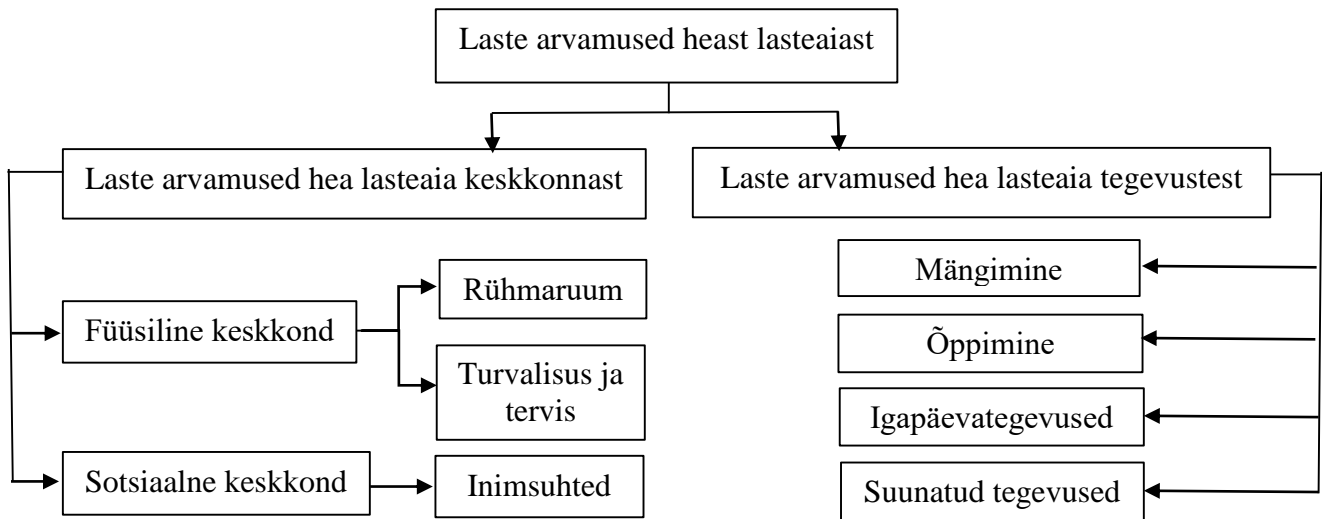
Laste arvamused heast lasteaiast

Laste arvamused hea lasteaia keskkonnast

Laste arvamused hea lasteaia tegevustest

Füüsiline keskkond

Rühmaruum

Turvalisus ja tervis

Sotsiaalne keskkond

Inimsuhted

Mängimine

Õppimine

Igapäevategevused

Suunatud tegevused